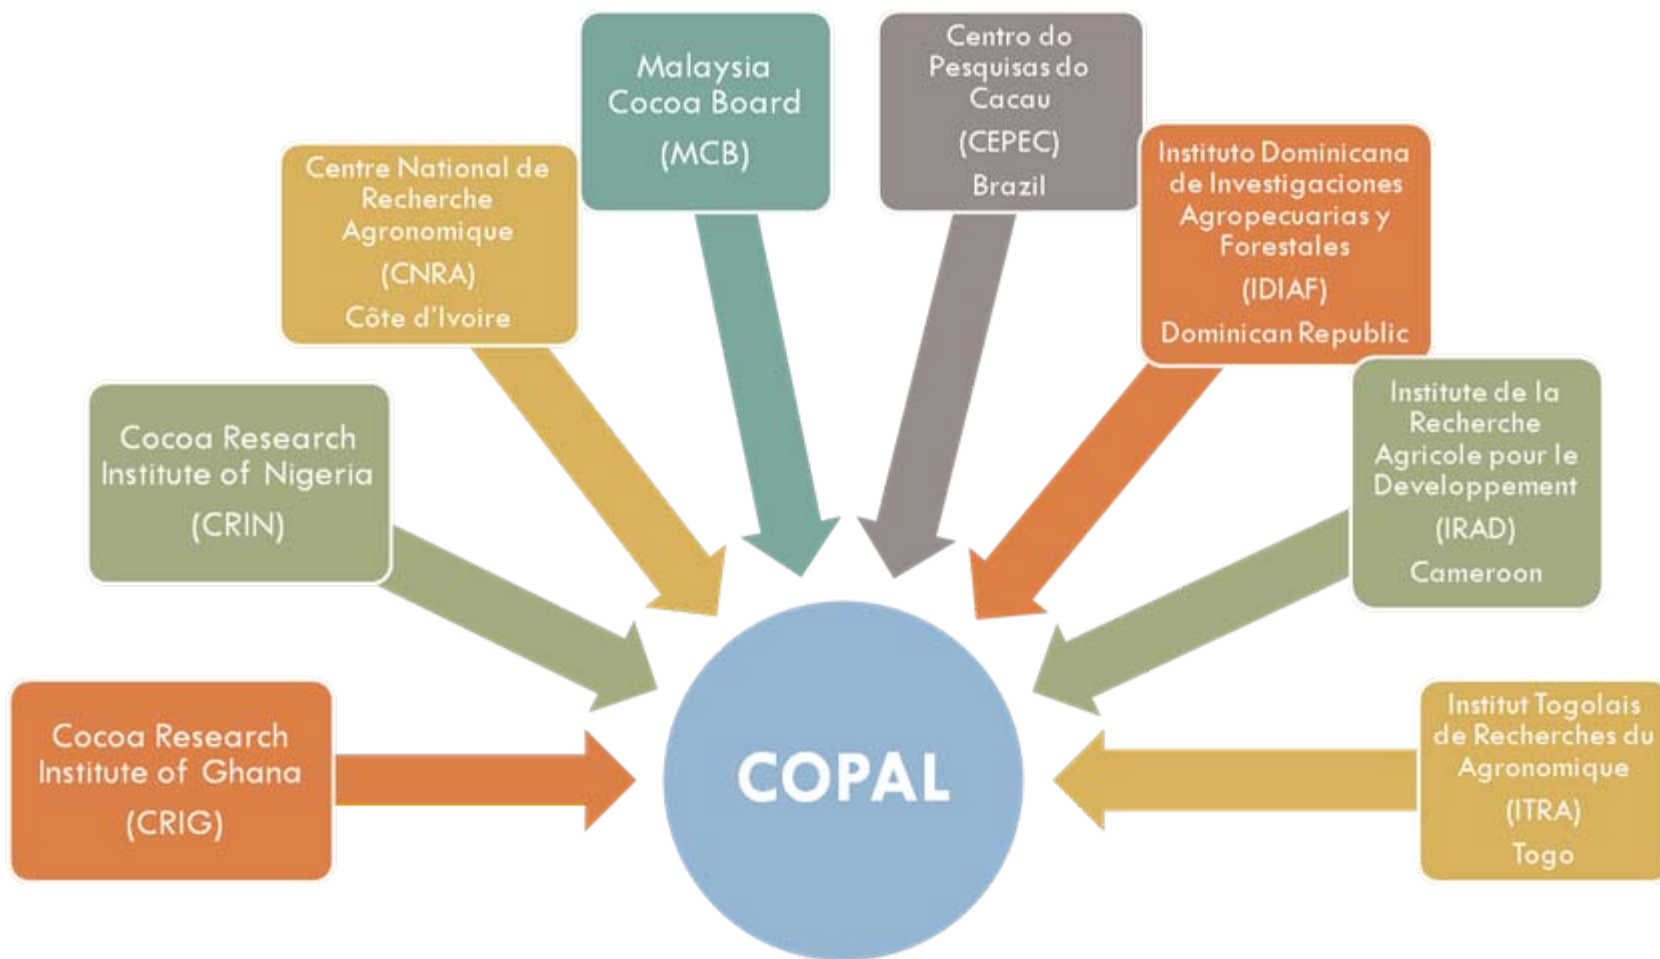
Malaysia Cocoa Board
(MCB)

Centro do Pesquisas do Cacau
(CEPEC)
Brazil

Centre National de Recherche Agronomique
(CNRA)
Côte d'Ivoire

Instituto Dominicana de Investigaciones Agropecuarias y Forestales
(IDIAF)
Dominican Republic

Cocoa Research Institute of Nigeria
(CRIN)

Institute de la Recherche Agricole pour le Developpement
(IRAD)
Cameroon

Cocoa Research Institute of Ghana
(CRIG)

COPAL

Institut Togolais de Recherches du Agronomique
(ITRA)
Togo